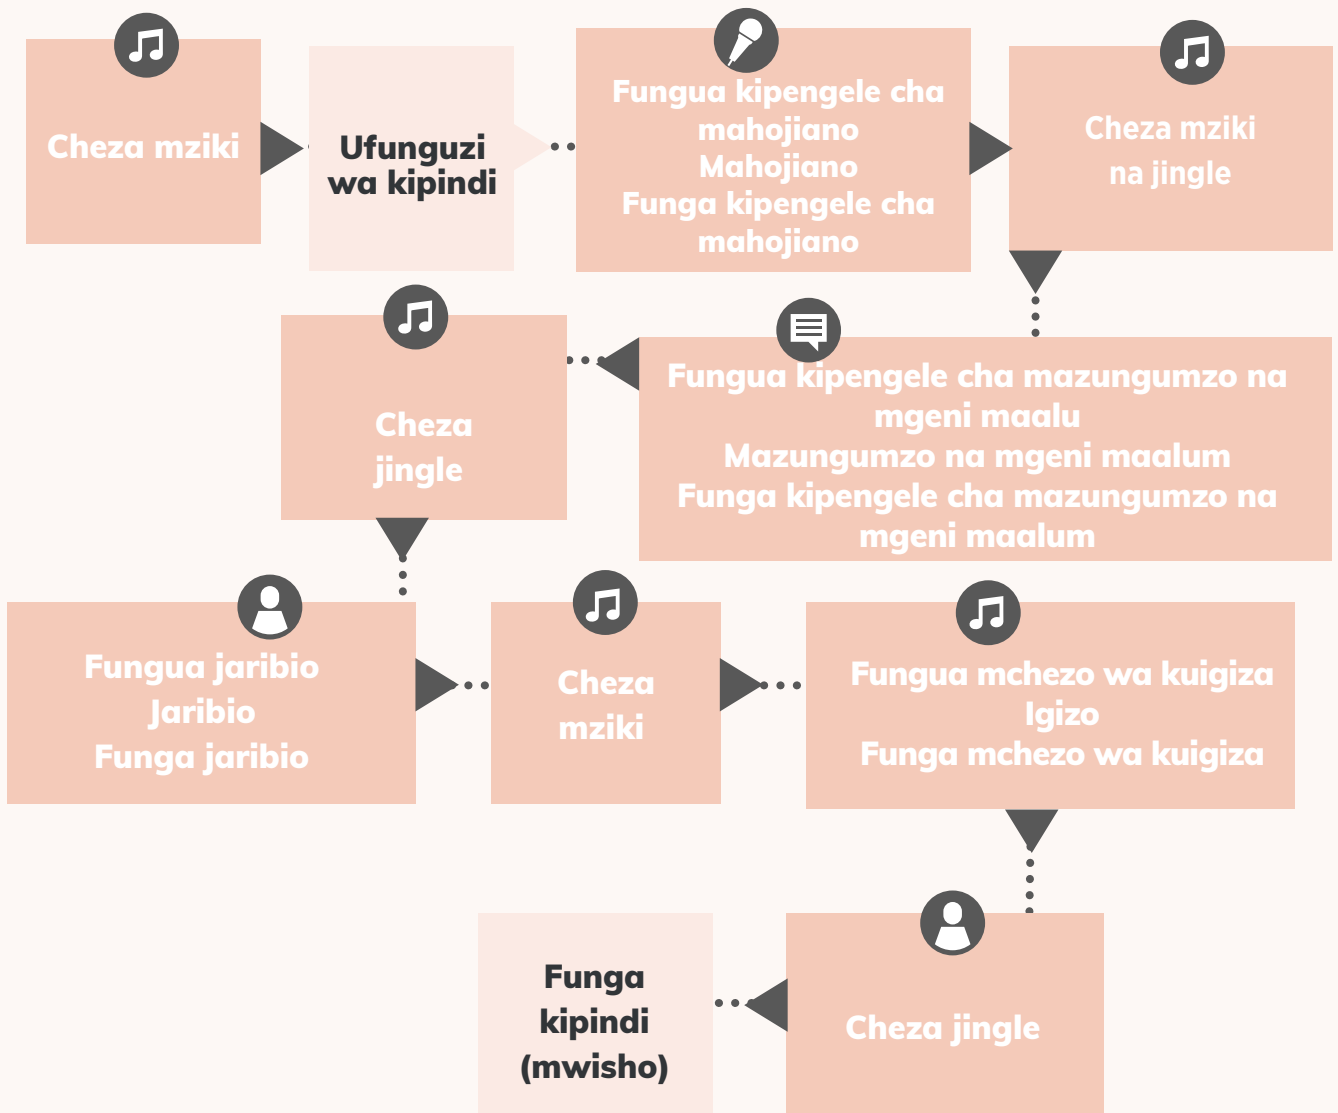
Cheza mziki

Ufunguzi wa kipindi

Fungua kipengele cha mahojiano
Mahojiano
Funga kipengele cha mahojiano

Cheza mziki na jingle

Fungua kipengele cha mazungumzo na mgeni maalu
Mazungumzo na mgeni maalum
Funga kipengele cha mazungumzo na mgeni maalum

Cheza jingle

Fungua jaribio
Jaribio
Funga jaribio

Cheza mziki

Fungua mchezo wa kuigiza
Igizo
Funga mchezo wa kuigiza

Cheza jingle

Funga kipindi (mwisho)